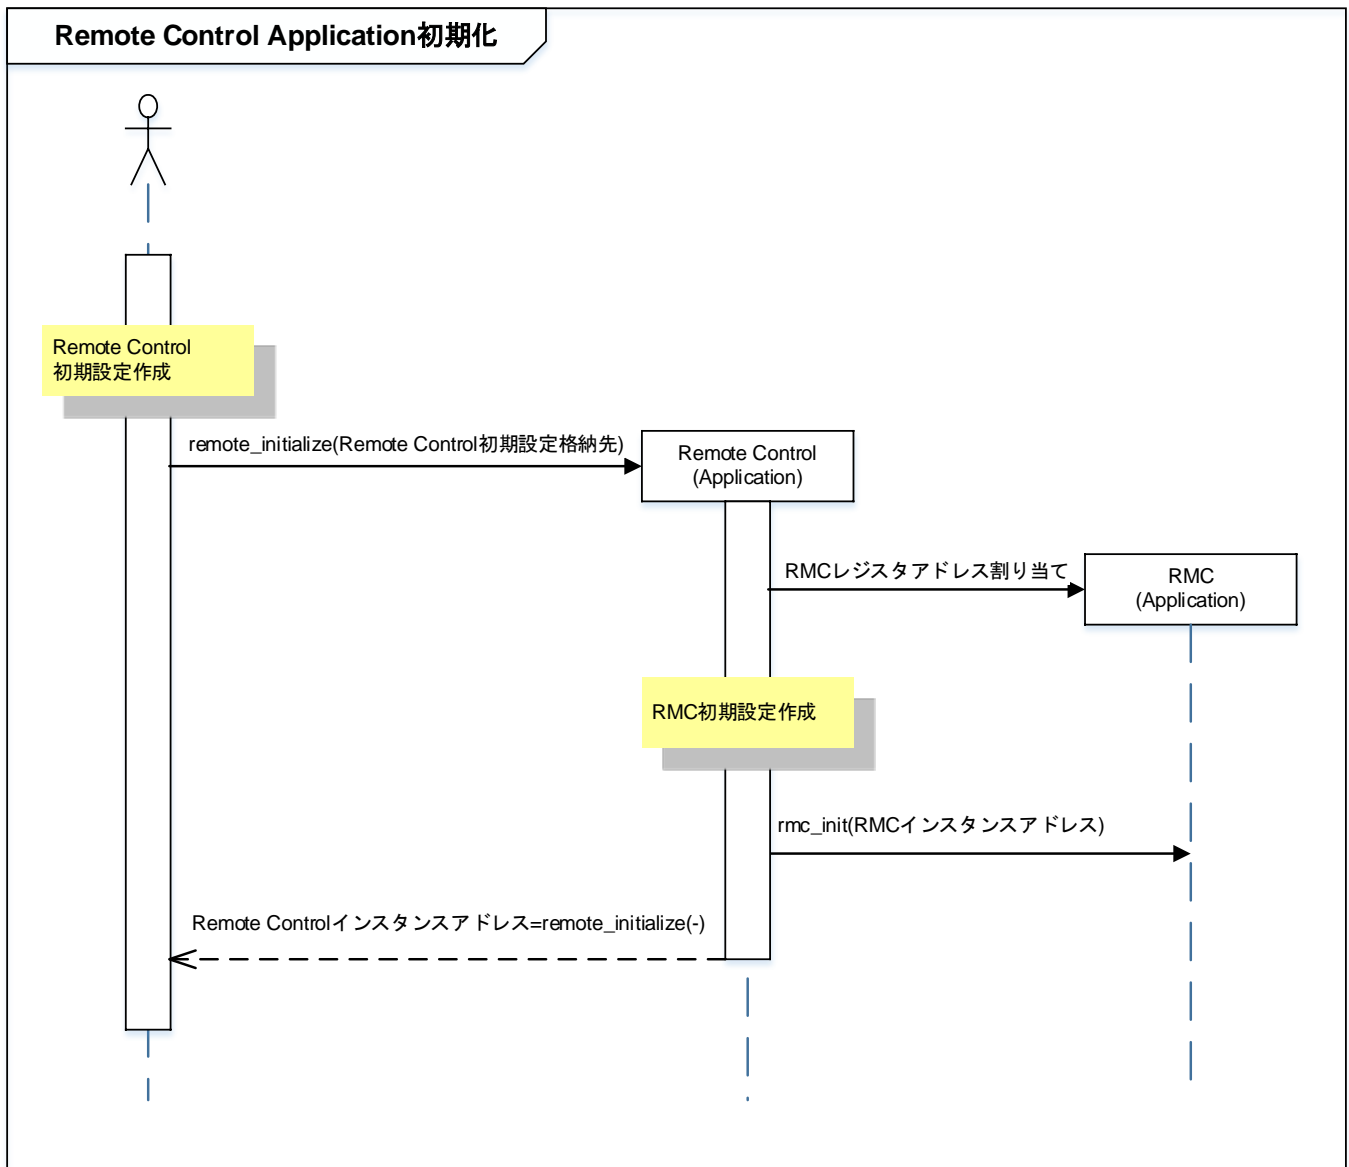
Remote Control Application初期化

Remote Control
初期設定作成

remote_initialize(Remote Control初期設定格納先)

Remote Control
(Application)

RMCレジスタアドレス割り当て

RMC
(Application)

RMC初期設定作成

rmc_init(RMCインスタンスアドレス)

Remote Controlインスタンスアドレス=remote_initialize(-)